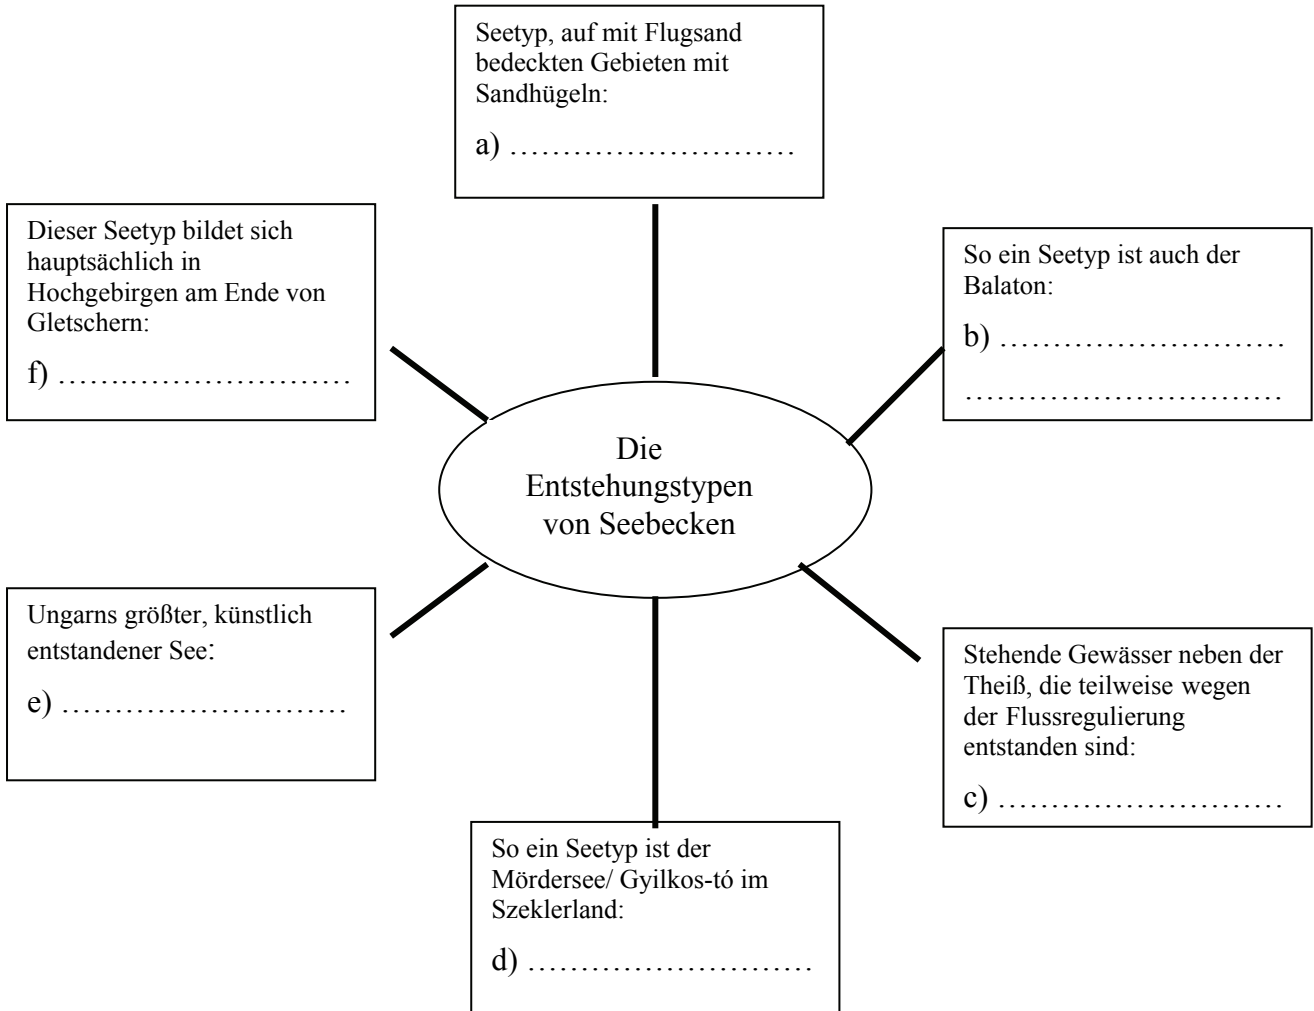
Seetyp, auf mit Flugsand bedeckten Gebieten mit Sandhügeln:

a) ……………………….

Dieser Seetyp bildet sich hauptsächlich in Hochgebirgen am Ende von Gletschern:

f) ……………………….

So ein Seetyp ist auch der Balaton:

b) ……………………….
……………………………

Die Entstehungstypen von Seebecken

Ungarns größter, künstlich entstandener See:

e) ……………………….

Stehende Gewässer neben der Theiß, die teilweise wegen der Flussregulierung entstanden sind:

c) ……………………….

So ein Seetyp ist der Mördersee/ Gyilkos-tó im Szeklerland:

d) ……………………….